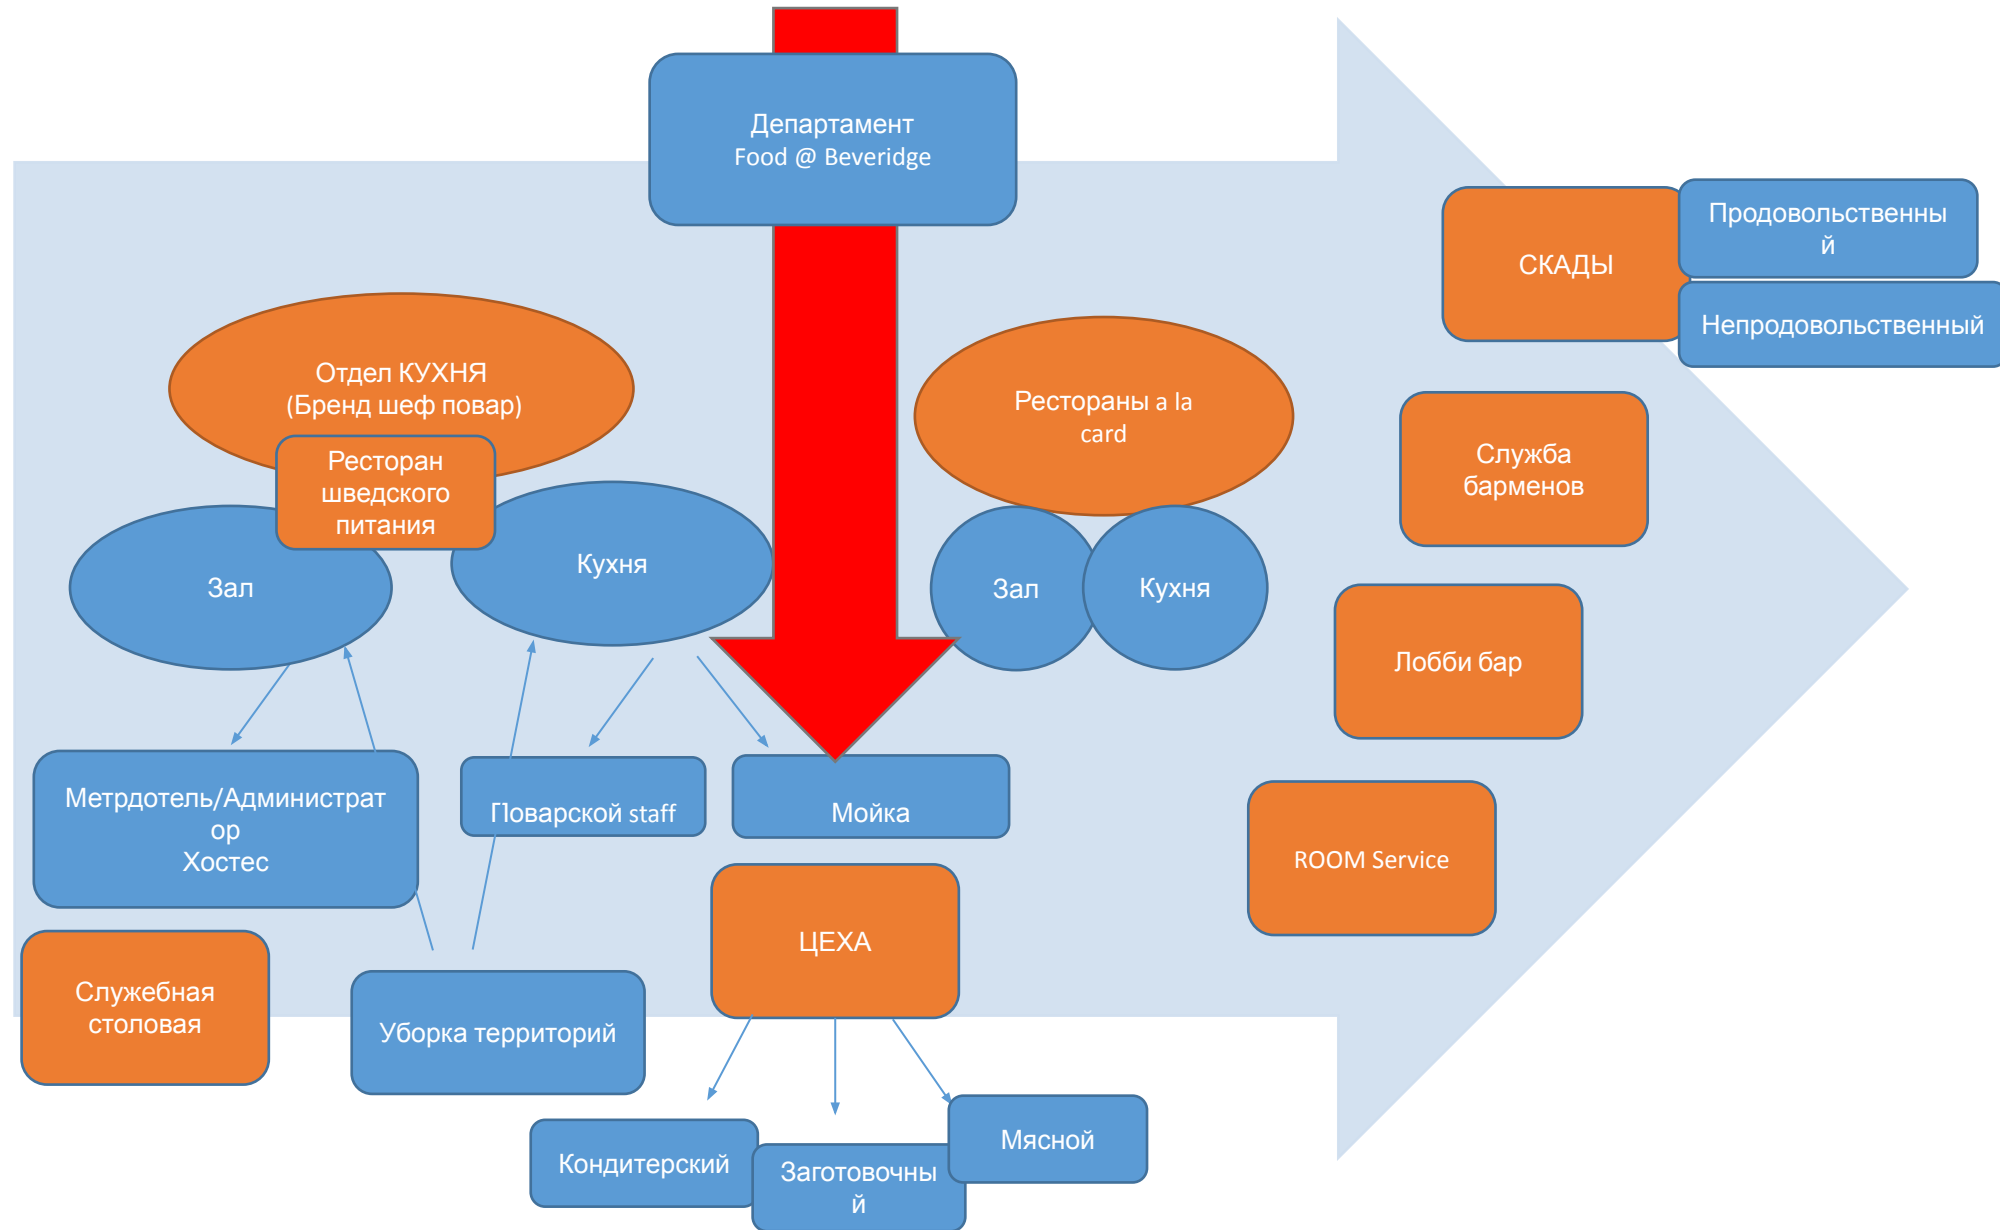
Департамент
Food @ Beveridge

СКАДЫ

Продовольственный

Непродовольственный

Отдел КУХНЯ
(Бренд шеф повар)

Ресторан шведского питания

Рестораны a la card

Служба барменов

Зал

Кухня

Зал

Кухня

Лобби бар

Метрдотель/Администратор
Хостес

Поварской staff

Мойка

ROOM Service

ЦЕХА

Служебная столовая

Уборка территорий

Кондитерский

Заготовочный

Мясной